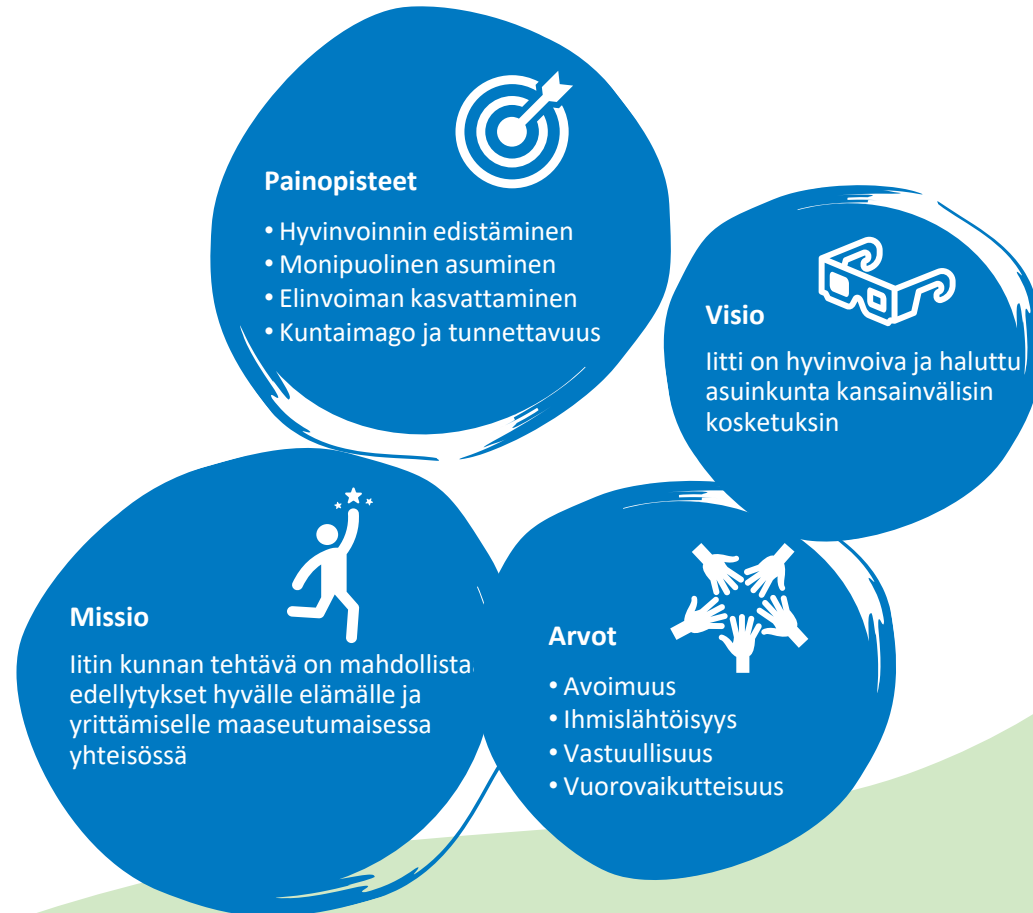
Painopisteet

• Hyvinvoinnin edistäminen
• Monipuolinen asuminen
• Elinvoiman kasvattaminen
• Kuntaimago ja tunnettavuus

Visio

Iitti on hyvinvoiva ja haluttu asuinkunta kansainvälisin kosketuksin

Missio

Iitin kunnan tehtävä on mahdollistaa edellytykset hyvälle elämälle ja yrittämiselle maaseutumaisessa yhteisössä

Arvot

• Avoimuus
• Ihmislähtöisyys
• Vastuullisuus
• Vuorovaikutteisuus